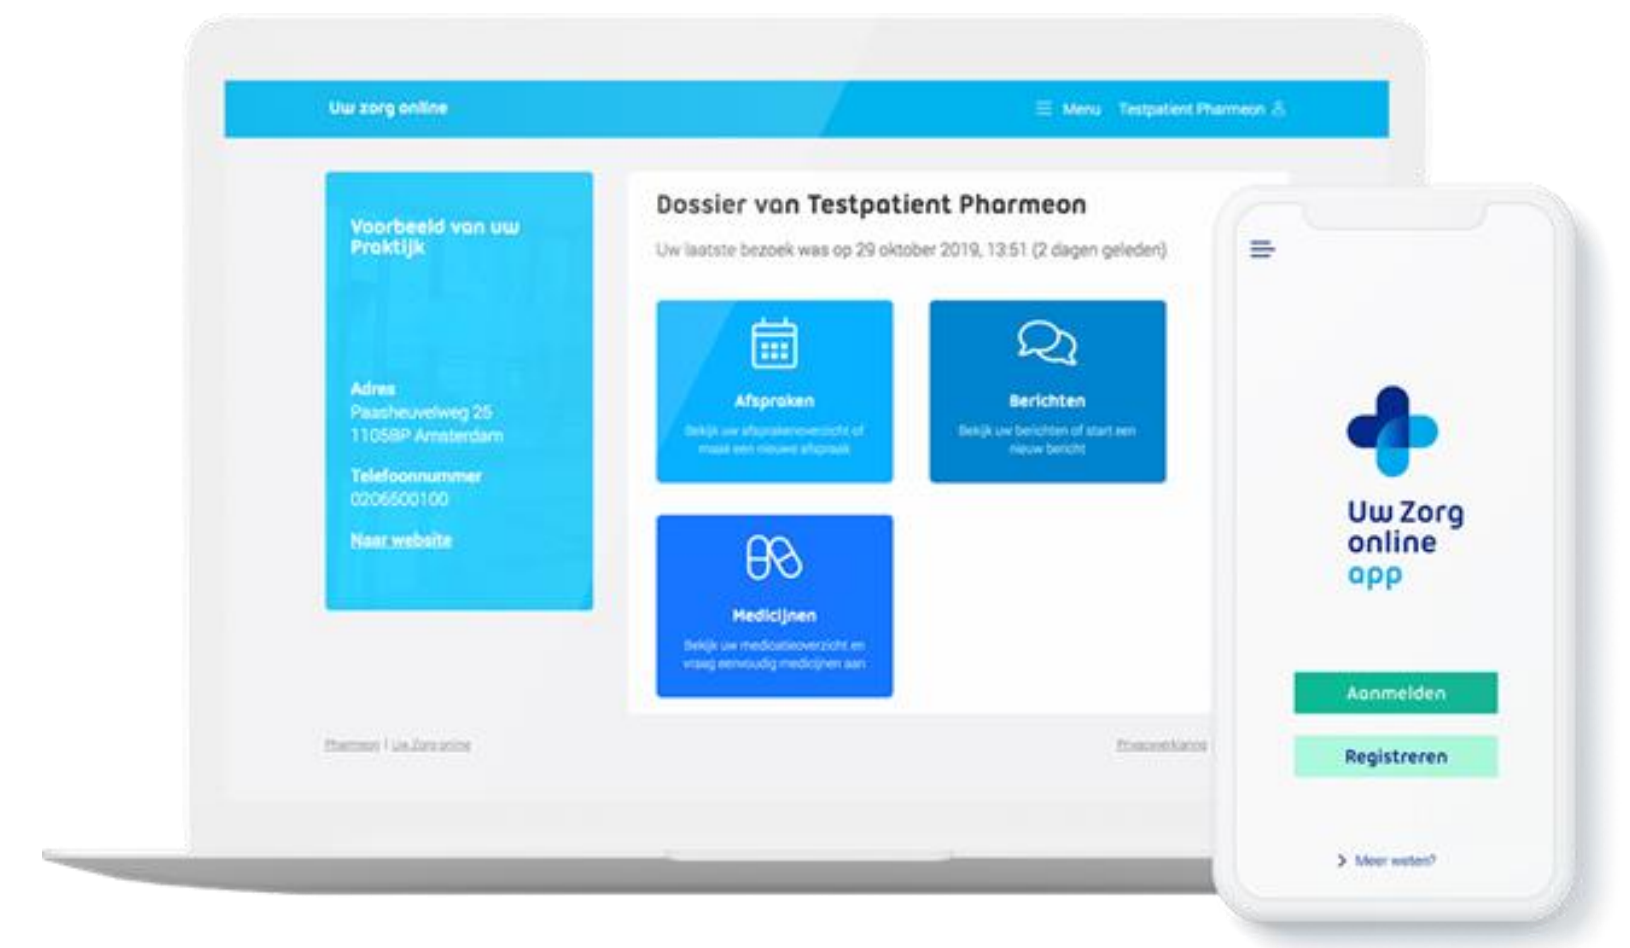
Uw zorg online

Menu Testpatient Pharmeon

Voorbeeld van uw Praktijk

Adres
Paasheuvelweg 25
1105BP Amsterdam

Telefoonnummer
0206500100

Naar website

Dossier van Testpatient Pharmeon

Uw laatste bezoek was op 29 oktober 2019, 13:51 (2 dagen geleden)

Afspraken
Bekijk uw afsprakenoverzicht of maak een nieuwe afspraak

Berichten
Bekijk uw berichten of start een nieuw bericht

Medicijnen
Bekijk uw medicatieoverzicht en vraag eenvoudig medicijnen aan

Pharmeon | Uw Zorg online

Privacyverklaring

Uw Zorg online app

Aanmelden

Registreren

Meer weten?